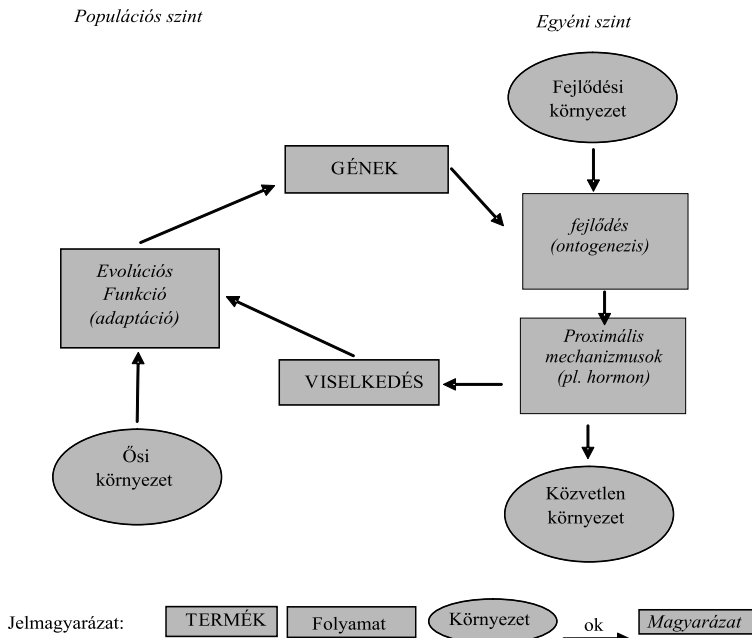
Populációs szint

Egyéni szint

Fejlődési környezet

GÉNEK

fejlődés (ontogenezis)

Evolúciós Funkció (adaptáció)

Proximális mechanizmusok (pl. hormon)

VISELKEDÉS

Ősi környezet

Közvetlen környezet

Jelmagyarázat: TERMÉK Folyamat Környezet ok Magyarázat